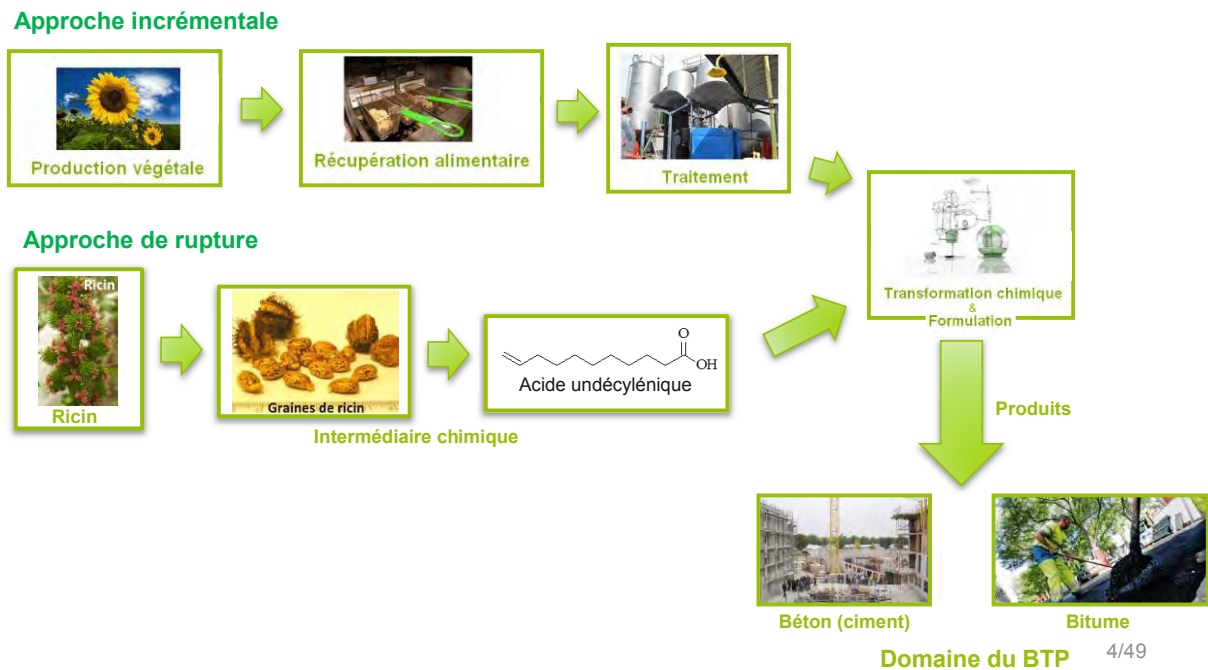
Approche incrémentale

Production végétale

Récupération alimentaire

Traitement

Approche de rupture

Ricin

Ricin

Graines de ricin

Intermédiaire chimique

O

OH

Acide undécylénique

Transformation chimique
&
Formulation

Produits

Béton (ciment)

Bitume

Domaine du BTP

4/49